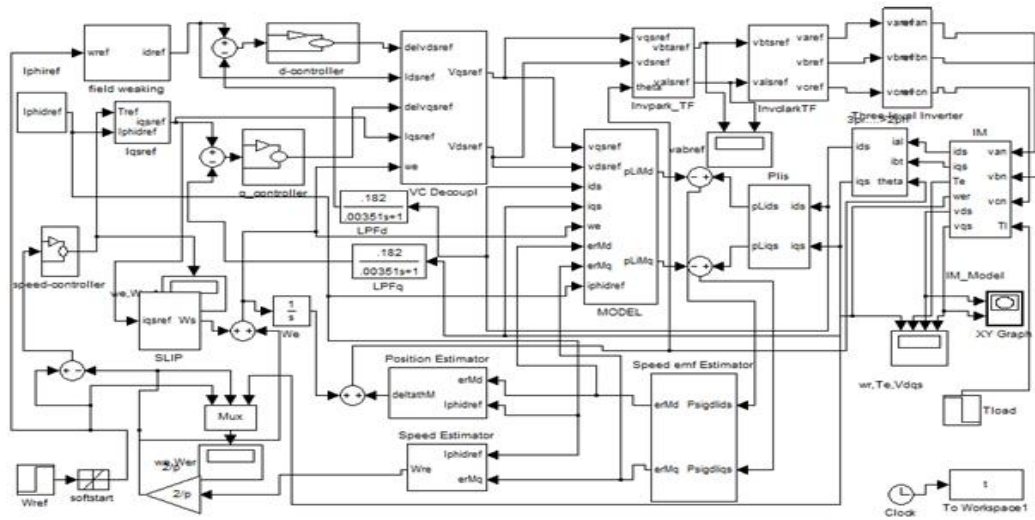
Iphiref
wref idref
field weaking
d-controller
delvdsref
Idsref
delvqsref
Iqsref
we
Vqsref
Vdsref
VC Decoupl
vqsref
vdsref
theta
vbtaref
valsref
Invpark_TF
vbtsref
valsref
InvclarkTF
varef
vbref
vcref
varef an
vbref bn
vcref cn
Three level Inverter
Iphidref
Tref
Iqsref
Iphidref
Iqsref
q_controller
$\frac{.182}{.00351s+1}$
LPFd
$\frac{.182}{.00351s+1}$
LPFq
vqsref
vdsref
ids
iqs
we
erMd
erMq
Iphidref
pLiMd
pLiMq
MODEL
vabref
pLids
pLiqs
ids
iqs
PIis
ids
iqs
ial
ibt
theta
ids
iqs
Te
wer
vds
vqs
van
vbn
vcn
Tl
IM
IM_Model
XY Graph
speed-controller
we,W
iqsref Ws
SLIP
$\frac{1}{s}$
We
Position Estimator
deltathM
erMd
Iphidref
Speed emf Estimator
erMd Psigdlids
erMq Psigdliqs
wr,Te,Vdqs
Tload
Mux
we,Wer
2/p
2/p
Speed Estimator
Wre
Iphidref
erMq
Wref
softstart
Clock
t
To Workspace1